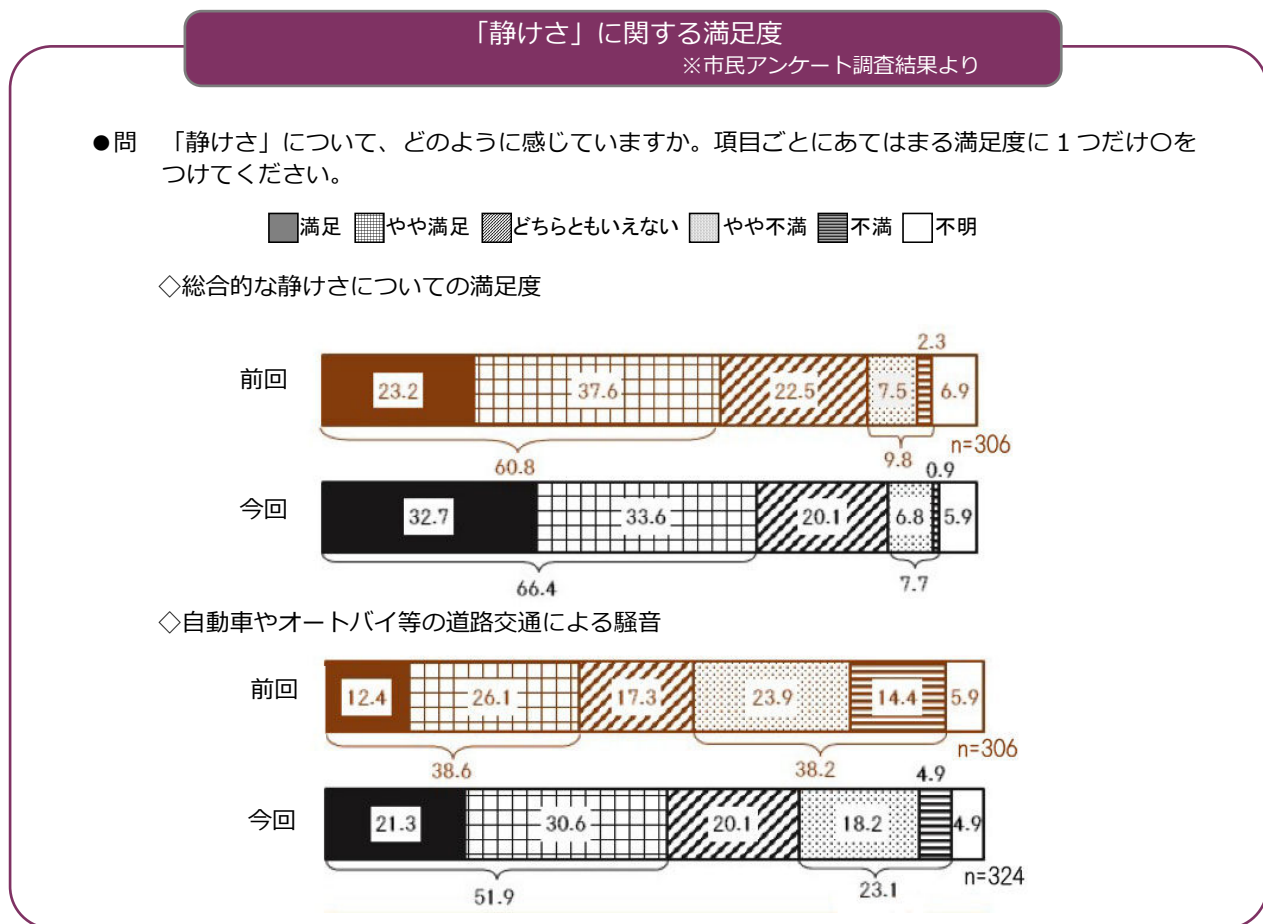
「静けさ」に関する満足度
※市民アンケート調査結果より

●問　「静けさ」について、どのように感じていますか。項目ごとにあてはまる満足度に 1 つだけ○をつけてください。

満足　やや満足　どちらともいえない　やや不満　不満　不明

◇総合的な静けさについての満足度

前回
23.2　37.6　22.5　7.5　2.3　6.9
60.8　9.8
n=306

今回
32.7　33.6　20.1　6.8　0.9　5.9
66.4　7.7

◇自動車やオートバイ等の道路交通による騒音

前回
12.4　26.1　17.3　23.9　14.4　5.9
38.6　38.2
n=306

今回
21.3　30.6　20.1　18.2　4.9　4.9
51.9　23.1
n=324